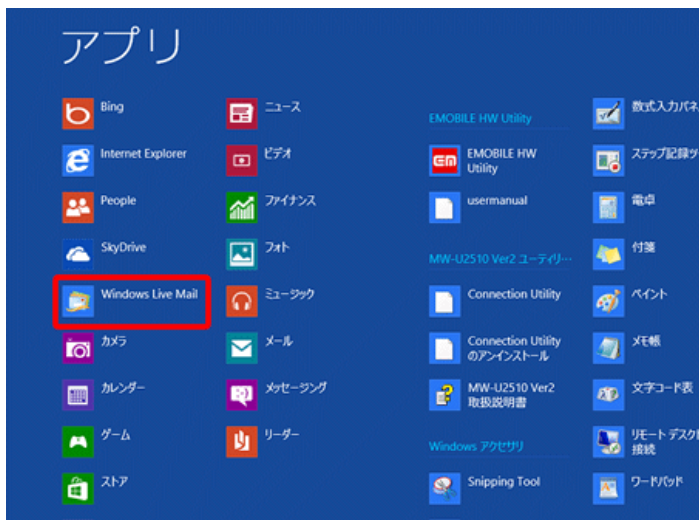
アプリ

Bing

Internet Explorer

People

SkyDrive

Windows Live Mail

カメラ

カレンダー

ゲーム

ストア

ニュース

ビデオ

ファイナンス

フォト

ミュージック

メール

メッセージング

リーダー

EMOBILE HW Utility

EMOBILE HW Utility

usermanual

MW-U2510 Ver2 ユーティリ…

Connection Utility

Connection Utility のアンインストール

MW-U2510 Ver2 取扱説明書

Windows アクセサリ

Snipping Tool

数式入力パネ

ステップ記録ツ

電卓

付箋

ペイント

メモ帳

文字コード表

リモート デスク 接続

ワードパッド